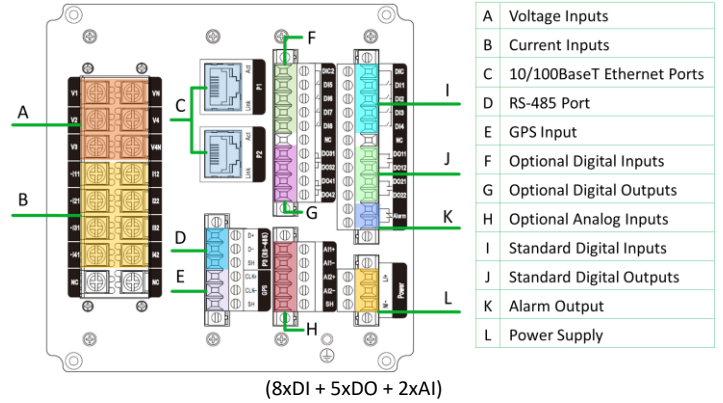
A
B
C
D
E
F
G
H
I
J
K
L

V1 VN
V2 V4
V3 V4N
I11 I12
I21 I22
I31 I32
I41 I42
NC NC

Act
P1
Link
Act
P2
Link

D+
D-
SH
P3 (RS-485)
CLK+
CLK-
GPS

DIC2
DI5
DI6
DI7
DI8
NC
DOC2
DO3
DO4
DO5

AI1+
AI1-
AI2+
AI2-
SH

DIC
DI1
DI2
DI3
DI4
DOC1
DO11
DO12
DO21
DO22
Alarm

L+
N-
Power

| A | Voltage Inputs |
|---|---|
| B | Current Inputs |
| C | 10/100BaseT Ethernet Ports |
| D | RS-485 Port |
| E | GPS Input |
| F | Optional Digital Inputs |
| G | Optional Digital Outputs |
| H | Optional Analog Inputs |
| I | Standard Digital Inputs |
| J | Standard Digital Outputs |
| K | Alarm Output |
| L | Power Supply |

(8xDI + 5xDO + 2xAI)